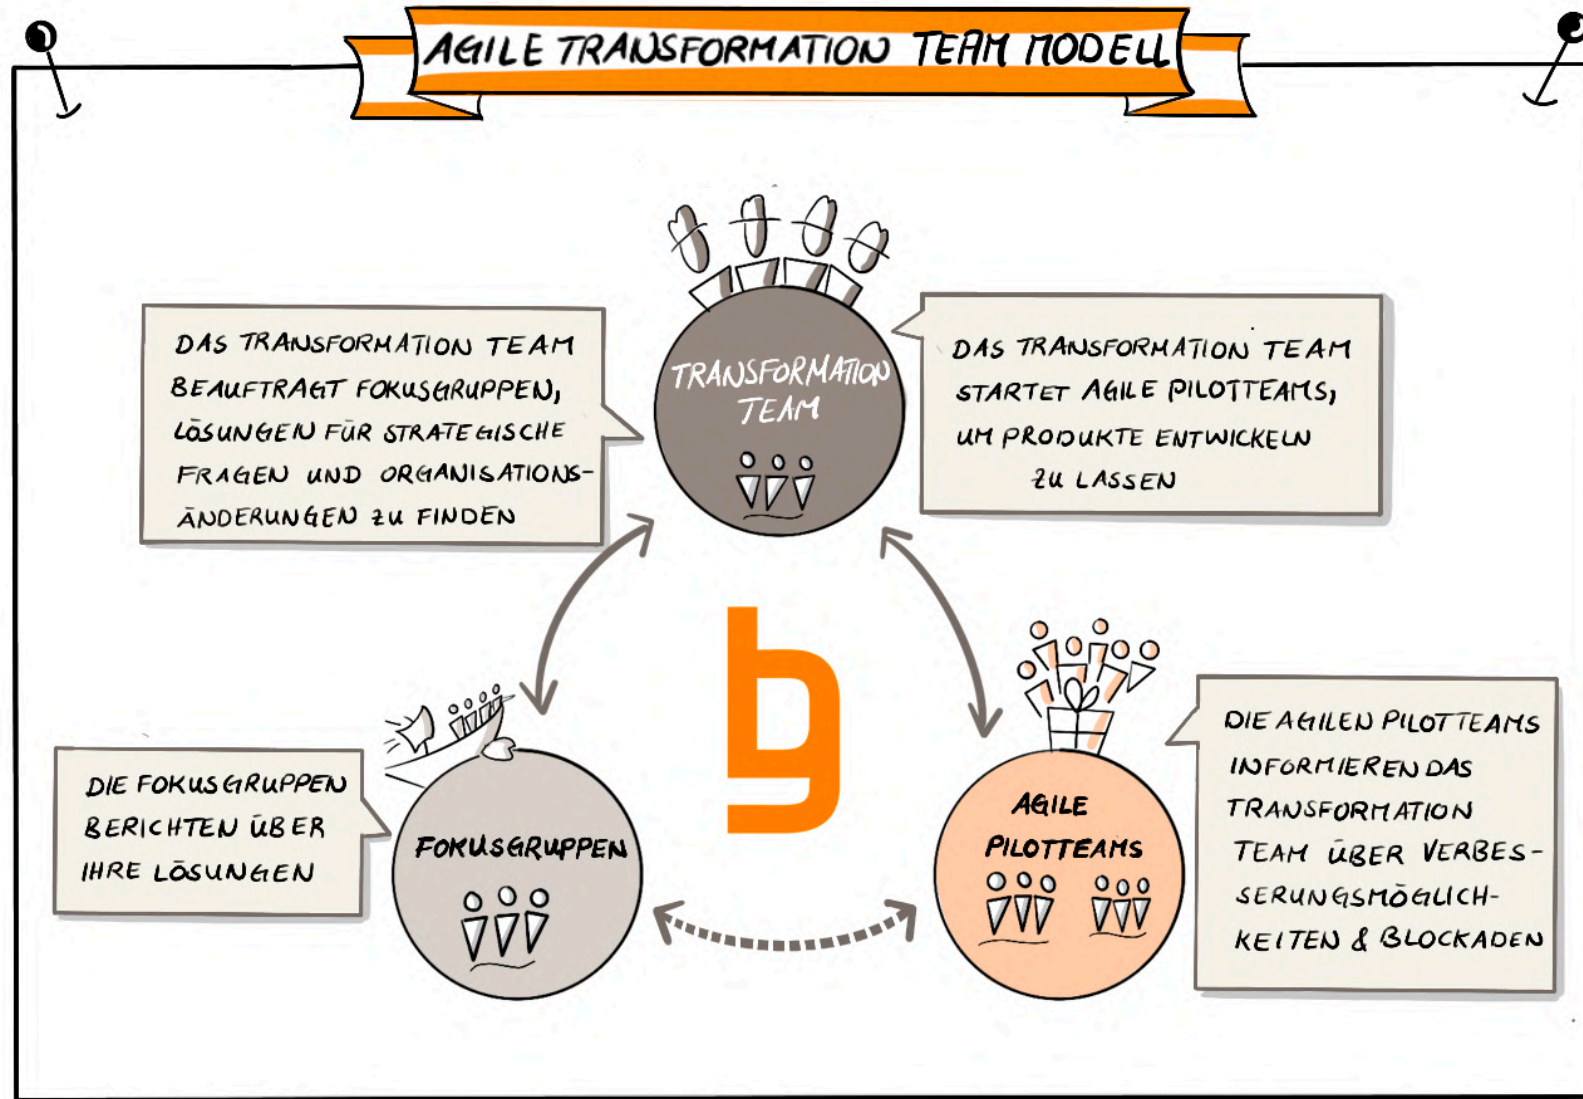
AGILE TRANSFORMATION TEAM MODELL

DAS TRANSFORMATION TEAM BEAUFTRAGT FOKUSGRUPPEN, LÖSUNGEN FÜR STRATEGISCHE FRAGEN UND ORGANISATIONSÄNDERUNGEN ZU FINDEN

TRANSFORMATION TEAM

DAS TRANSFORMATION TEAM STARTET AGILE PILOTTEAMS, UM PRODUKTE ENTWICKELN ZU LASSEN

DIE FOKUSGRUPPEN BERICHTEN ÜBER IHRE LÖSUNGEN

FOKUSGRUPPEN

AGILE PILOTTEAMS

DIE AGILEN PILOTTEAMS INFORMIEREN DAS TRANSFORMATION TEAM ÜBER VERBESSERUNGSMÖGLICHKEITEN & BLOCKADEN